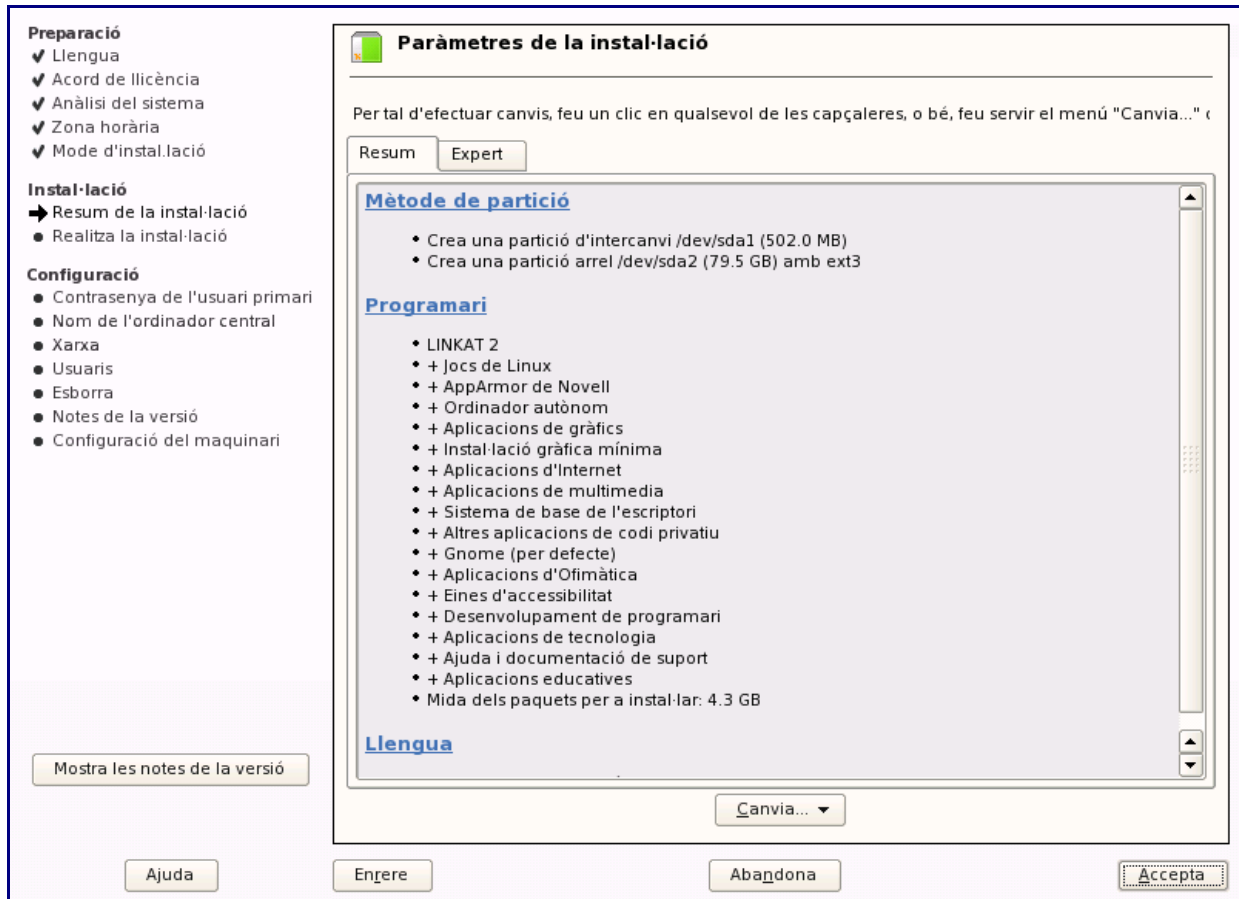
Preparació
✔ Llengua
✔ Acord de llicència
✔ Anàlisi del sistema
✔ Zona horària
✔ Mode d'instal.lació

Instal·lació
➔ Resum de la instal·lació
● Realitza la instal·lació

Configuració
● Contrasenya de l'usuari primari
● Nom de l'ordinador central
● Xarxa
● Usuaris
● Esborra
● Notes de la versió
● Configuració del maquinari

Mostra les notes de la versió

Paràmetres de la instal·lació

Per tal d'efectuar canvis, feu un clic en qualsevol de les capçaleres, o bé, feu servir el menú "Canvia..." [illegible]

Resum | Expert

Mètode de partició

• Crea una partició d'intercanvi /dev/sda1 (502.0 MB)
• Crea una partició arrel /dev/sda2 (79.5 GB) amb ext3

Programari

• LINKAT 2
• + Jocs de Linux
• + AppArmor de Novell
• + Ordinador autònom
• + Aplicacions de gràfics
• + Instal·lació gràfica mínima
• + Aplicacions d'Internet
• + Aplicacions de multimedia
• + Sistema de base de l'escriptori
• + Altres aplicacions de codi privatiu
• + Gnome (per defecte)
• + Aplicacions d'Ofimàtica
• + Eines d'accessibilitat
• + Desenvolupament de programari
• + Aplicacions de tecnologia
• + Ajuda i documentació de suport
• + Aplicacions educatives
• Mida dels paquets per a instal·lar: 4.3 GB

Llengua

Canvia... ▾

Ajuda   Enrere   Abandona   Accepta